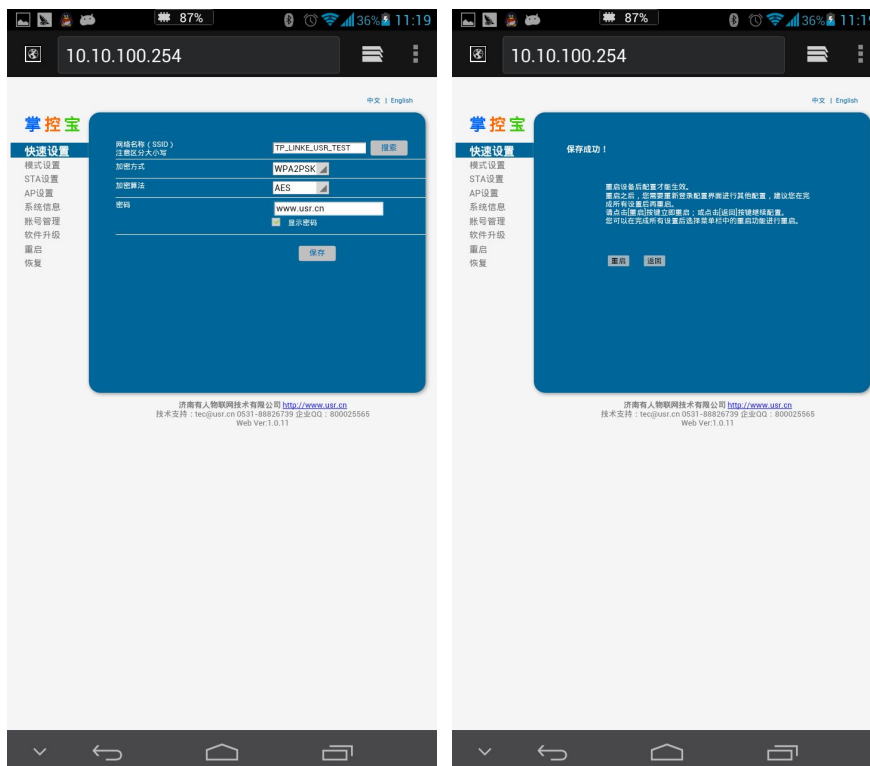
87% 36% 11:19

10.10.100.254

中文 | English

掌控宝

快速设置
模式设置
STA设置
AP设置
系统信息
账号管理
软件升级
重启
恢复

网络名称（SSID）
注意区分大小写
TP_LINKE_USR_TEST
搜索

加密方式
WPA2PSK

加密算法
AES

密码
www.usr.cn
显示密码

保存

济南有人物联网技术有限公司 http://www.usr.cn
技术支持：tec@usr.cn 0531-88826739 企业QQ：800025565
Web Ver:1.0.11

87% 36% 11:1

10.10.100.254

中文 | English

掌控宝

快速设置
模式设置
STA设置
AP设置
系统信息
账号管理
软件升级
重启
恢复

保存成功！

重启设备后配置才能生效。
重启之后，您需要重新登录配置界面进行其他配置，建议您在完成所有设置后再重启。
请点击[重启]按键立即重启；或点击[返回]按键继续配置。
您可以在完成所有设置后选择菜单栏中的重启功能进行重启。

重启 返回

济南有人物联网技术有限公司 http://www.usr.cn
技术支持：tec@usr.cn 0531-88826739 企业QQ：800025565
Web Ver:1.0.11